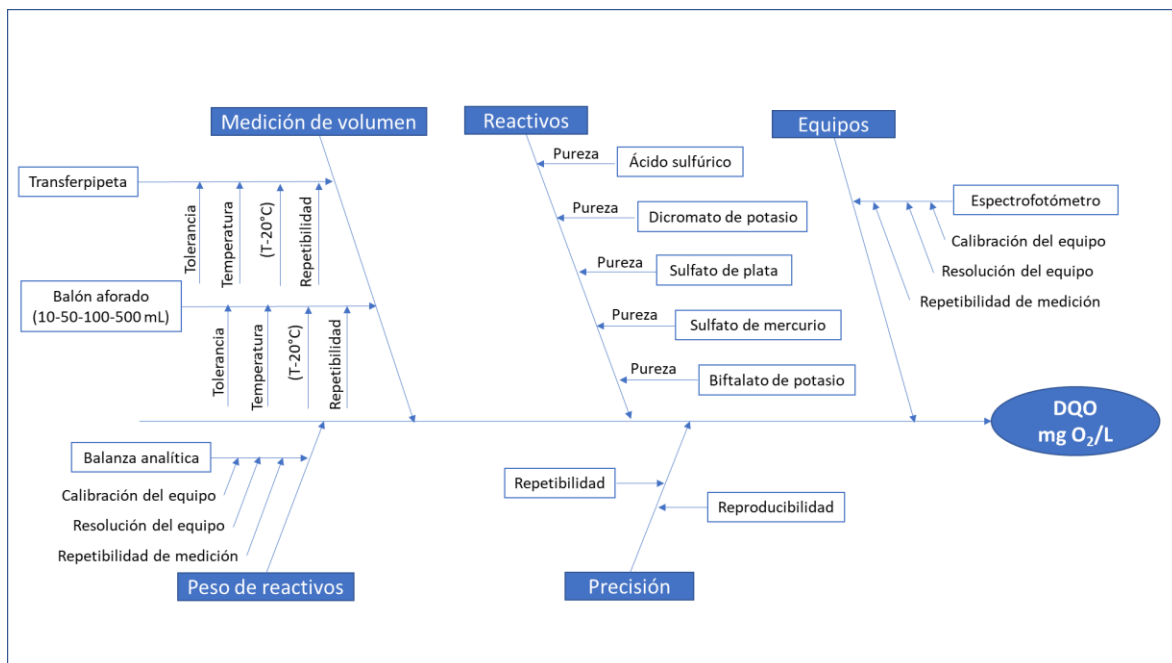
Medición de volumen

Reactivos

Equipos

Transferpipeta

Tolerancia

Temperatura

(T-20°C)

Repetibilidad

Balón aforado (10-50-100-500 mL)

Tolerancia

Temperatura

(T-20°C)

Repetibilidad

Pureza

Ácido sulfúrico

Pureza

Dicromato de potasio

Pureza

Sulfato de plata

Pureza

Sulfato de mercurio

Pureza

Biftalato de potasio

Espectrofotómetro

Calibración del equipo

Resolución del equipo

Repetibilidad de medición

DQO
mg $O_2$/L

Balanza analítica

Calibración del equipo

Resolución del equipo

Repetibilidad de medición

Peso de reactivos

Repetibilidad

Reproducibilidad

Precisión